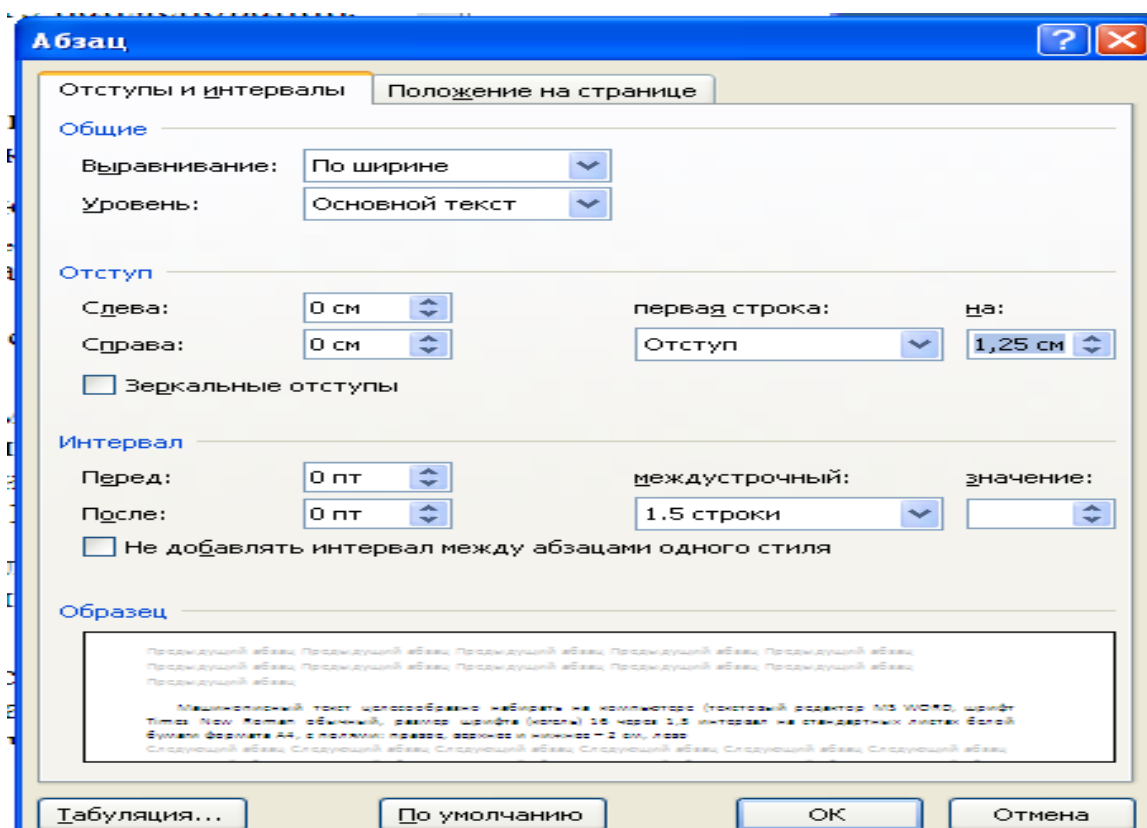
Абзац

Отступы и интервалы | Положение на странице

Общие
Выравнивание: По ширине
Уровень: Основной текст

Отступ
Слева: 0 см
Справа: 0 см
первая строка: Отступ
на: 1,25 см
Зеркальные отступы

Интервал
Перед: 0 пт
После: 0 пт
междустрочный: 1.5 строки
значение:
Не добавлять интервал между абзацами одного стиля

Образец
Предыдущий абзац Предыдущий абзац Предыдущий абзац Предыдущий абзац Предыдущий абзац Предыдущий абзац Предыдущий абзац Предыдущий абзац Предыдущий абзац Предыдущий абзац Предыдущий абзац
Машинописный текст целесообразно набирать на компьютере (текстовый редактор MS WORD, шрифт Times New Roman обычный, размер шрифта (кегль) 16 через 1,5 интервал на стандартных листах белой бумаги формата А4, с полями: правое, верхнее и нижнее – 2 см, лево
Следующий абзац Следующий абзац Следующий абзац Следующий абзац Следующий абзац Следующий абзац

Табуляция... | По умолчанию | ОК | Отмена